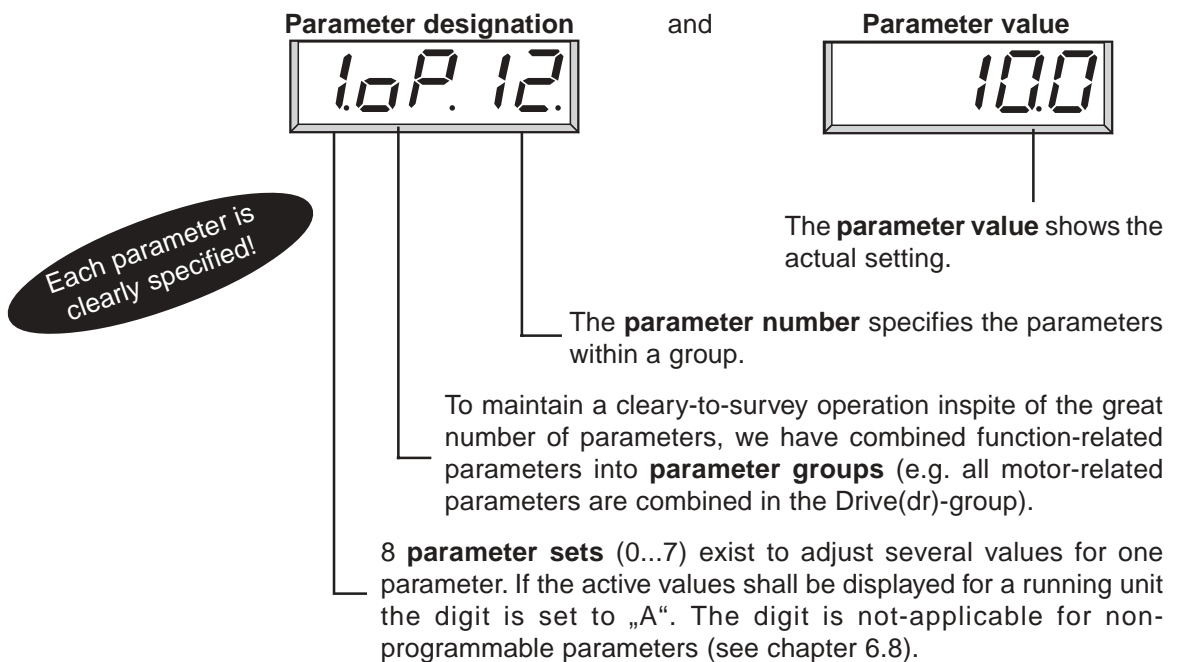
**Parameter designation** and **Parameter value**

1.oP. 12.

10.0

Each parameter is clearly specified!

The **parameter value** shows the actual setting.

The **parameter number** specifies the parameters within a group.

To maintain a cleary-to-survey operation inspite of the great number of parameters, we have combined function-related parameters into **parameter groups** (e.g. all motor-related parameters are combined in the Drive(dr)-group).

8 **parameter sets** (0...7) exist to adjust several values for one parameter. If the active values shall be displayed for a running unit the digit is set to „A". The digit is not-applicable for non-programmable parameters (see chapter 6.8).